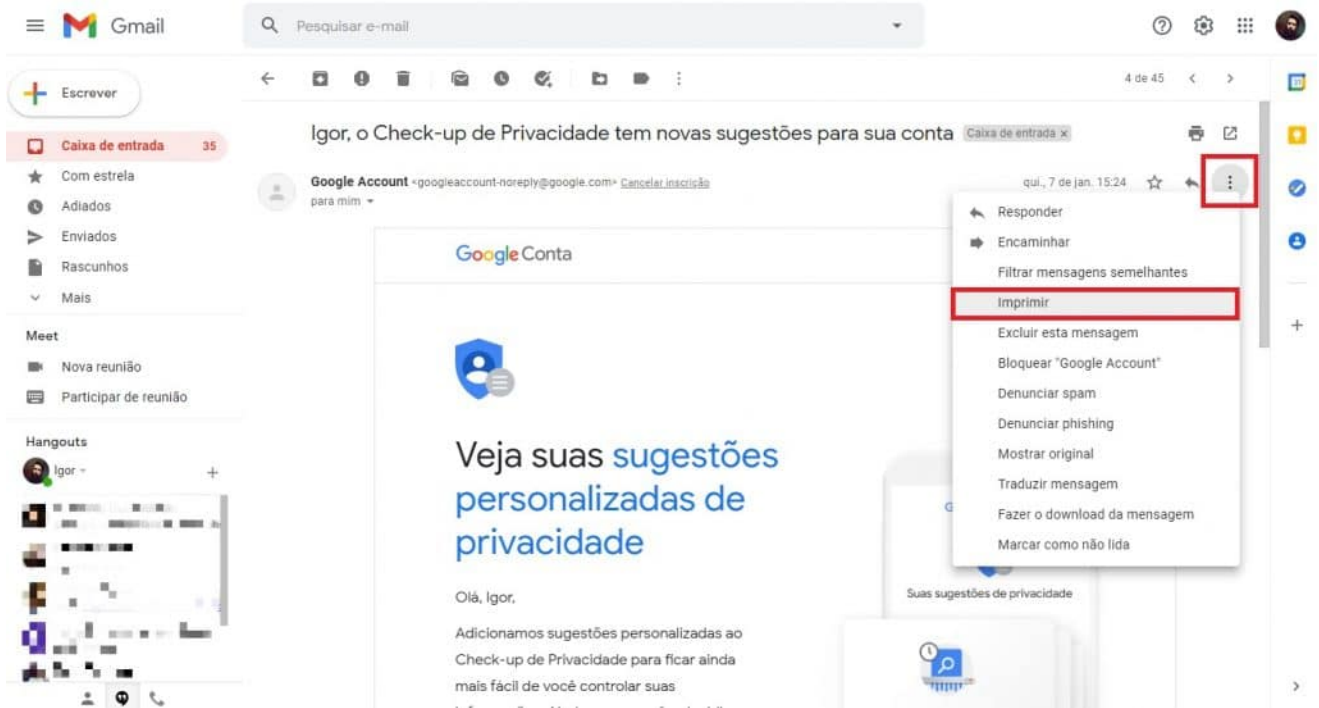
Gmail

Pesquisar e-mail

Escrever

Caixa de entrada 35
Com estrela
Adiados
Enviados
Rascunhos
Mais

Meet
Nova reunião
Participar de reunião

Hangouts
Igor

4 de 45

Igor, o Check-up de Privacidade tem novas sugestões para sua conta Caixa de entrada ×

Google Account <googleaccount-noreply@google.com> Cancelar inscrição
para mim

qui., 7 de jan. 15:24

Responder
Encaminhar
Filtrar mensagens semelhantes
Imprimir
Excluir esta mensagem
Bloquear "Google Account"
Denunciar spam
Denunciar phishing
Mostrar original
Traduzir mensagem
Fazer o download da mensagem
Marcar como não lida

Google Conta

Veja suas sugestões personalizadas de privacidade

Olá, Igor,

Adicionamos sugestões personalizadas ao Check-up de Privacidade para ficar ainda mais fácil de você controlar suas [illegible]

Suas sugestões de privacidade